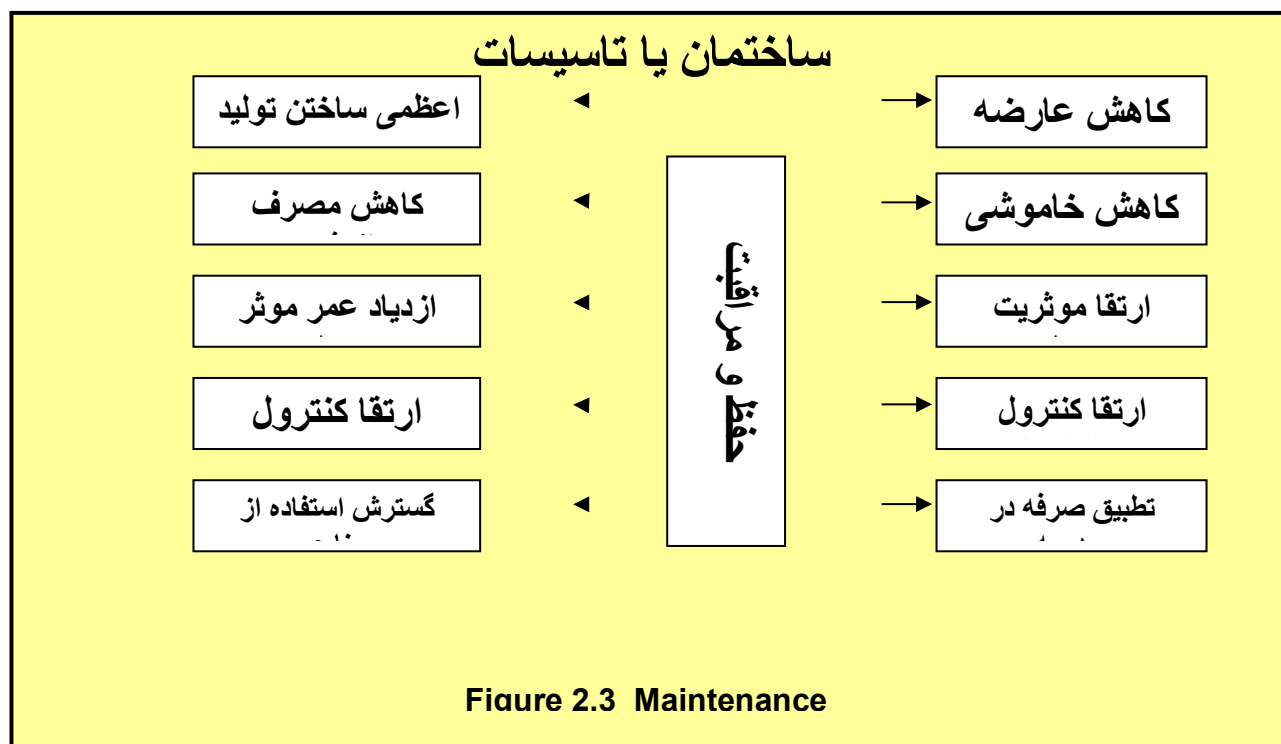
ساختمان یا تاسیسات

کاهش عارضه

اعظمی ساختن تولید

کاهش خاموشی

کاهش مصرف
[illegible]

ارتقا موثریت
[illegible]

ازدیاد عمر موثر
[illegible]

ارتقا کنترول

ارتقا کنترول

تطبیق صرفه در
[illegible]

گسترش استفاده از
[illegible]

حفظ و مراقبت

Figure 2.3 Maintenance